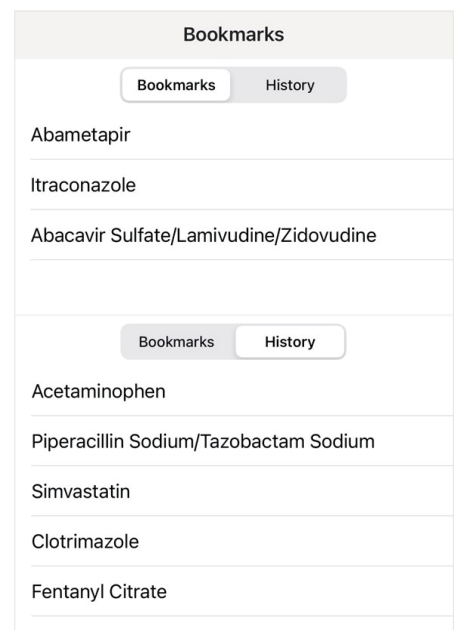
Bookmarks

Bookmarks History

Abametapir

Itraconazole

Abacavir Sulfate/Lamivudine/Zidovudine

Bookmarks History

Acetaminophen

Piperacillin Sodium/Tazobactam Sodium

Simvastatin

Clotrimazole

Fentanyl Citrate